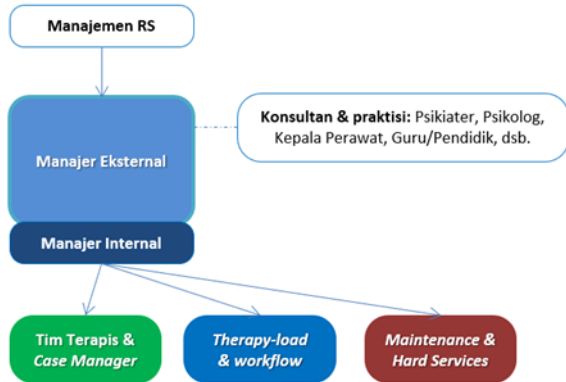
Manajemen RS

Manajer Eksternal

Konsultan & praktisi: Psikiater, Psikolog, Kepala Perawat, Guru/Pendidik, dsb.

Manajer Internal

Tim Terapis & Case Manager

Therapy-load & workflow

Maintenance & Hard Services